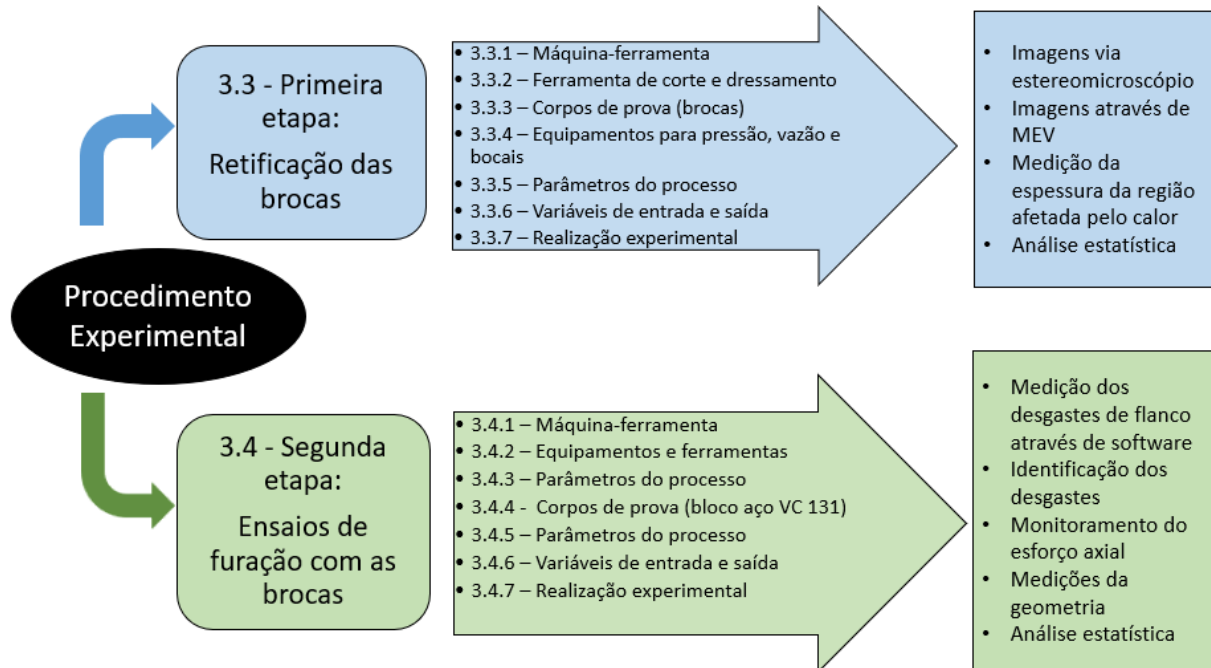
Procedimento Experimental

3.3 - Primeira etapa:
Retificação das brocas

• 3.3.1 – Máquina-ferramenta
• 3.3.2 – Ferramenta de corte e dressamento
• 3.3.3 – Corpos de prova (brocas)
• 3.3.4 – Equipamentos para pressão, vazão e bocais
• 3.3.5 – Parâmetros do processo
• 3.3.6 – Variáveis de entrada e saída
• 3.3.7 – Realização experimental

• Imagens via estereomicroscópio
• Imagens através de MEV
• Medição da espessura da região afetada pelo calor
• Análise estatística

3.4 - Segunda etapa:
Ensaios de furação com as brocas

• 3.4.1 – Máquina-ferramenta
• 3.4.2 – Equipamentos e ferramentas
• 3.4.3 – Parâmetros do processo
• 3.4.4 – Corpos de prova (bloco aço VC 131)
• 3.4.5 – Parâmetros do processo
• 3.4.6 – Variáveis de entrada e saída
• 3.4.7 – Realização experimental

• Medição dos desgastes de flanco através de software
• Identificação dos desgastes
• Monitoramento do esforço axial
• Medições da geometria
• Análise estatística